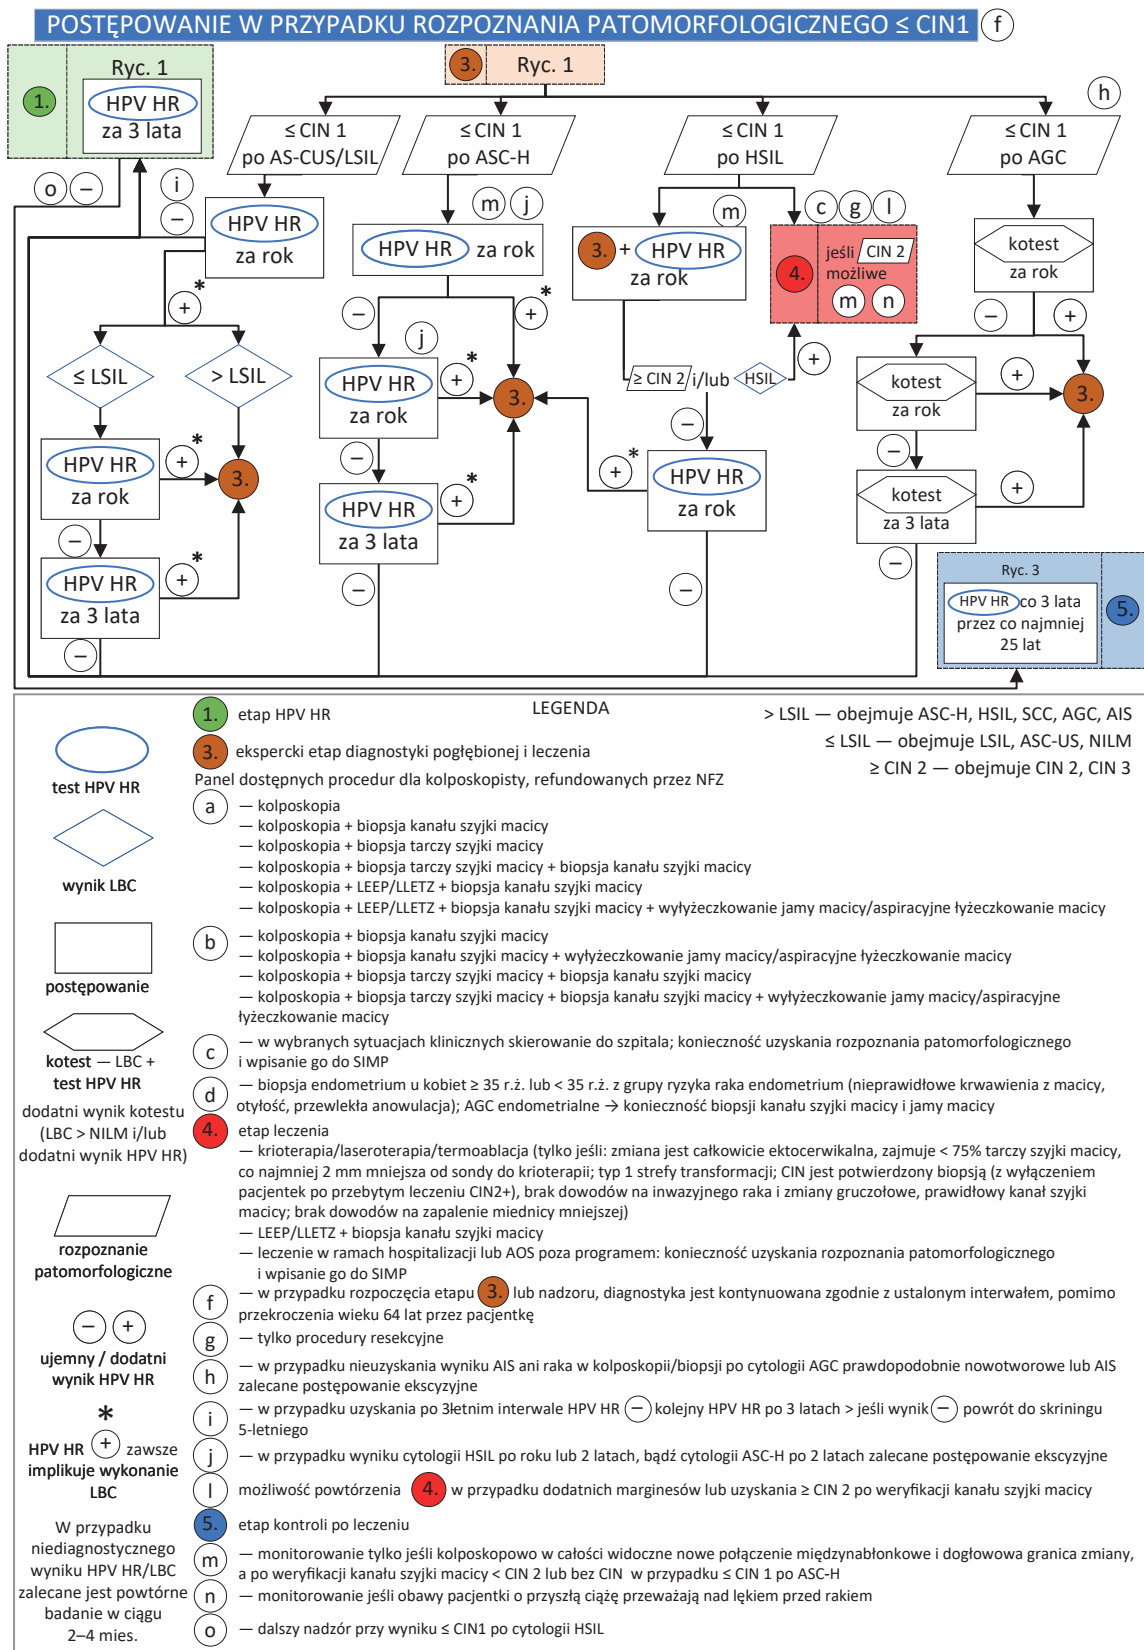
POSTĘPOWANIE W PRZYPADKU ROZPOZNANIA PATOMORFOLOGICZNEGO ≤ CIN1 (f)

1. Ryc. 1
HPV HR za 3 lata

(o) (−)

3. Ryc. 1

(h)

≤ CIN 1 po AS-CUS/LSIL
≤ CIN 1 po ASC-H
≤ CIN 1 po HSIL
≤ CIN 1 po AGC

(i) (−)
HPV HR za rok
(+)*
≤ LSIL
> LSIL
HPV HR za rok (+)* 3.
(−)
HPV HR za 3 lata (+)*
(−)

(m) (j)
HPV HR za rok
(−) (+)*
(j)
HPV HR za rok (+)* 3.
(−)
HPV HR za 3 lata (+)*
(−)

(m)
3. + HPV HR za rok
(c) (g) (l)
4. jeśli CIN 2 możliwe (m) (n)
≥ CIN 2 i/lub HSIL (+)
(−)
(+)* HPV HR za rok
(−)

kotest za rok
(−) (+)
kotest za rok (+) 3.
(−)
kotest za 3 lata (+)
(−)

Ryc. 3
HPV HR co 3 lata przez co najmniej 25 lat
5.

LEGENDA

test HPV HR
wynik LBC
postępowanie
kotest — LBC + test HPV HR
dodatni wynik kotestu (LBC > NILM i/lub dodatni wynik HPV HR)
rozpoznanie patomorfologiczne
(−) (+) ujemny / dodatni wynik HPV HR
* HPV HR (+) zawsze implikuje wykonanie LBC
W przypadku niediagnostycznego wyniku HPV HR/LBC zalecane jest powtórne badanie w ciągu 2–4 mies.

1. etap HPV HR
3. ekspercki etap diagnostyki pogłębionej i leczenia
Panel dostępnych procedur dla kolposkopisty, refundowanych przez NFZ

> LSIL — obejmuje ASC-H, HSIL, SCC, AGC, AIS
≤ LSIL — obejmuje LSIL, ASC-US, NILM
≥ CIN 2 — obejmuje CIN 2, CIN 3

(a) — kolposkopia
— kolposkopia + biopsja kanału szyjki macicy
— kolposkopia + biopsja tarczy szyjki macicy
— kolposkopia + biopsja tarczy szyjki macicy + biopsja kanału szyjki macicy
— kolposkopia + LEEP/LLETZ + biopsja kanału szyjki macicy
— kolposkopia + LEEP/LLETZ + biopsja kanału szyjki macicy + wyłyżeczkowanie jamy macicy/aspiracyjne łyżeczkowanie macicy
(b) — kolposkopia + biopsja kanału szyjki macicy
— kolposkopia + biopsja kanału szyjki macicy + wyłyżeczkowanie jamy macicy/aspiracyjne łyżeczkowanie macicy
— kolposkopia + biopsja tarczy szyjki macicy + biopsja kanału szyjki macicy
— kolposkopia + biopsja tarczy szyjki macicy + biopsja kanału szyjki macicy + wyłyżeczkowanie jamy macicy/aspiracyjne łyżeczkowanie macicy
(c) — w wybranych sytuacjach klinicznych skierowanie do szpitala; konieczność uzyskania rozpoznania patomorfologicznego i wpisanie go do SIMP
(d) — biopsja endometrium u kobiet ≥ 35 r.ż. lub < 35 r.ż. z grupy ryzyka raka endometrium (nieprawidłowe krwawienia z macicy, otyłość, przewlekła anowulacja); AGC endometrialne → konieczność biopsji kanału szyjki macicy i jamy macicy
4. etap leczenia
— krioterapia/laseroterapia/termoablacja (tylko jeśli: zmiana jest całkowicie ektocerwikalna, zajmuje < 75% tarczy szyjki macicy, co najmniej 2 mm mniejsza od sondy do krioterapii; typ 1 strefy transformacji; CIN jest potwierdzony biopsją (z wyłączeniem pacjentek po przebytym leczeniu CIN2+), brak dowodów na inwazyjnego raka i zmiany gruczołowe, prawidłowy kanał szyjki macicy; brak dowodów na zapalenie miednicy mniejszej)
— LEEP/LLETZ + biopsja kanału szyjki macicy
— leczenie w ramach hospitalizacji lub AOS poza programem: konieczność uzyskania rozpoznania patomorfologicznego i wpisanie go do SIMP
(f) — w przypadku rozpoczęcia etapu 3. lub nadzoru, diagnostyka jest kontynuowana zgodnie z ustalonym interwałem, pomimo przekroczenia wieku 64 lat przez pacjentkę
(g) — tylko procedury resekcyjne
(h) — w przypadku nieuzyskania wyniku AIS ani raka w kolposkopii/biopsji po cytologii AGC prawdopodobnie nowotworowe lub AIS zalecane postępowanie ekscyzyjne
(i) — w przypadku uzyskania po 3letnim interwale HPV HR (−) kolejny HPV HR po 3 latach > jeśli wynik (−) powrót do skriningu 5-letniego
(j) — w przypadku wyniku cytologii HSIL po roku lub 2 latach, bądź cytologii ASC-H po 2 latach zalecane postępowanie ekscyzyjne
(l) możliwość powtórzenia 4. w przypadku dodatnich marginesów lub uzyskania ≥ CIN 2 po weryfikacji kanału szyjki macicy
5. etap kontroli po leczeniu
(m) — monitorowanie tylko jeśli kolposkopowo w całości widoczne nowe połączenie międzynabłonkowe i dogłowowa granica zmiany, a po weryfikacji kanału szyjki macicy < CIN 2 lub bez CIN w przypadku ≤ CIN 1 po ASC-H
(n) — monitorowanie jeśli obawy pacjentki o przyszłą ciążę przeważają nad lękiem przed rakiem
(o) — dalszy nadzór przy wyniku ≤ CIN1 po cytologii HSIL